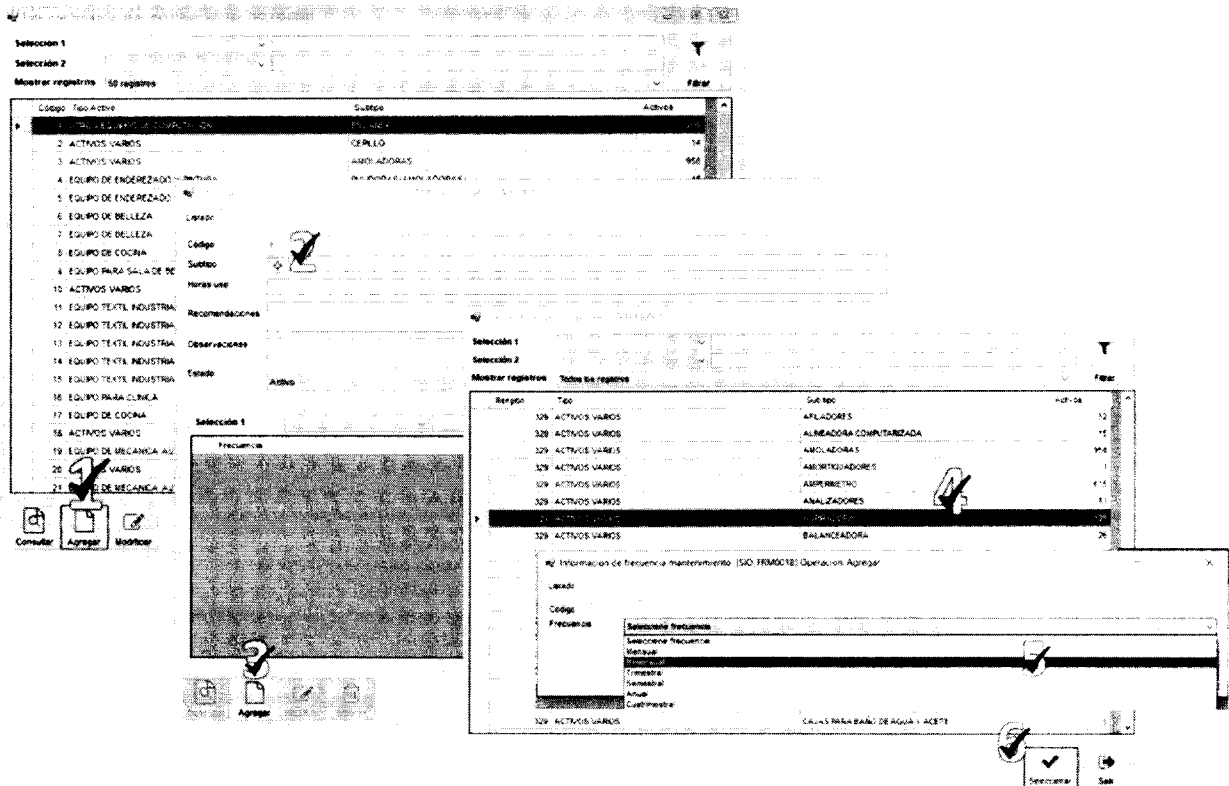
Seleccion 1
Selección 2
Mostrar registros 50 registros
Filtrar

| Código | Tipo Activo | Subtipo | Activos |
|---|---|---|---|
| 1 | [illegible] | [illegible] | |
| 2 | ACTIVOS VARIOS | CEPILLO | 14 |
| 3 | ACTIVOS VARIOS | AMOLADORAS | 956 |
| 4 | EQUIPO DE ENDEREZADO Y PINTURA | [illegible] | |
| 5 | EQUIPO DE ENDEREZADO | | |
| 6 | EQUIPO DE BELLEZA | | |
| 7 | EQUIPO DE BELLEZA | | |
| 8 | EQUIPO DE COCINA | | |
| 9 | EQUIPO PARA SALA DE BE | | |
| 10 | ACTIVOS VARIOS | | |
| 11 | EQUIPO TEXTIL INDUSTRIA | | |
| 12 | EQUIPO TEXTIL INDUSTRIA | | |
| 13 | EQUIPO TEXTIL INDUSTRIA | | |
| 14 | EQUIPO TEXTIL INDUSTRIA | | |
| 15 | EQUIPO TEXTIL INDUSTRIA | | |
| 16 | EQUIPO PARA CLINICA | | |
| 17 | EQUIPO DE COCINA | | |
| 18 | ACTIVOS VARIOS | | |
| 19 | EQUIPO DE MECANICA AU | | |
| 20 | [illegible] VARIOS | | |
| 21 | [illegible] DE MECANICA AU | | |

Consultar Agregar Modificar

1

Listado
Código
Subtipo
Horas uso
Recomendaciones
Observaciones
Estado
Activo

2

Selección 1
Frecuencia

3

Agregar

Selección 1
Selección 2
Mostrar registros Todos los registros
Filtrar

| Registro | Tipo | Sub tipo | Activos |
|---|---|---|---|
| 329 | ACTIVOS VARIOS | AFILADORES | 12 |
| 329 | ACTIVOS VARIOS | ALINEADORA COMPUTARIZADA | 15 |
| 329 | ACTIVOS VARIOS | AMOLADORAS | 956 |
| 329 | ACTIVOS VARIOS | AMORTIGUADORES | 1 |
| 329 | ACTIVOS VARIOS | AMPERIMETRO | 614 |
| 329 | ACTIVOS VARIOS | ANALIZADORES | 81 |
| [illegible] | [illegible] | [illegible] | |
| 329 | ACTIVOS VARIOS | BALANCEADORA | 26 |
| 329 | ACTIVOS VARIOS | CAJAS PARA BAÑO DE AGUA Y ACEITE | |

4

Información de frecuencia mantenimiento [SIO FRM0018] Operacion: Agregar
Listado
Código
Frecuencia
Seleccione frecuencia
Seleccione frecuencia
Mensual
Bimestral
Trimestral
Semestral
Anual
Cuatrimestral

5

Seleccionar Salir